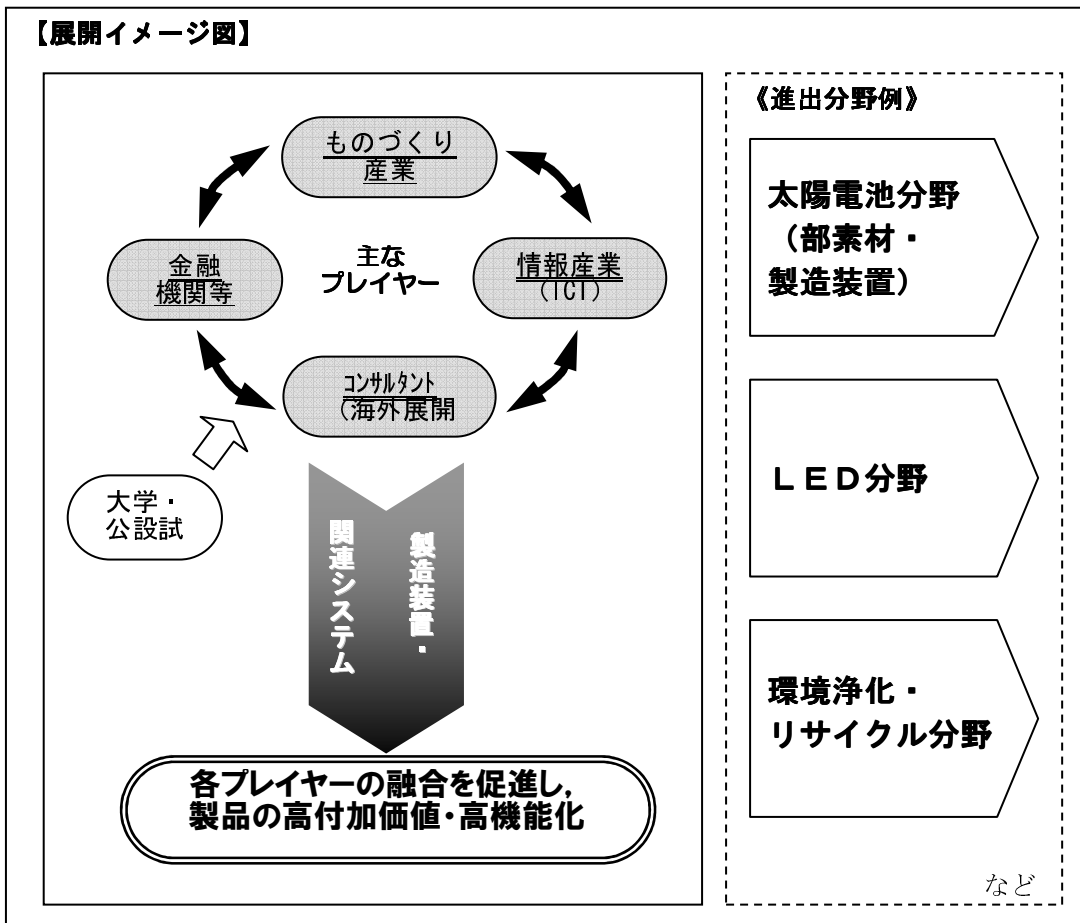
【展開イメージ図】

ものづくり産業

金融機関等

主なプレイヤー

情報産業（ICT）

コンサルタント（海外展開

大学・公設試

製造装置・関連システム

各プレイヤーの融合を促進し，製品の高付加価値・高機能化

《進出分野例》

太陽電池分野（部素材・製造装置）

ＬＥＤ分野

環境浄化・リサイクル分野

など